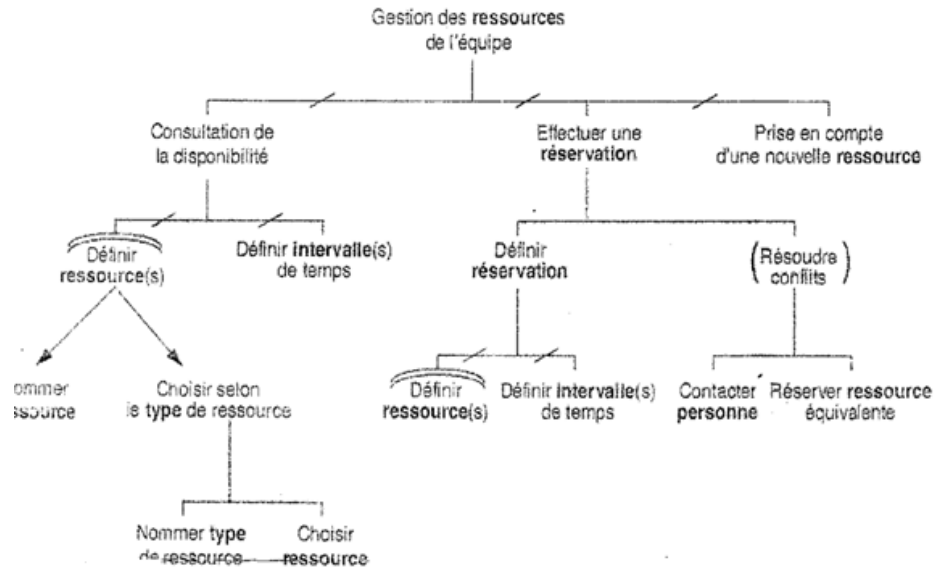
Gestion des ressources de l'équipe

Consultation de la disponibilité

Effectuer une réservation

Prise en compte d'une nouvelle ressource

Définir ressource(s)

Définir intervalle(s) de temps

Définir réservation

(Résoudre conflits)

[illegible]ommer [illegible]ssource

Choisir selon le type de ressource

Définir ressource(s)

Définir intervalle(s) de temps

Contacter personne

Réserver ressource équivalente

Nommer type de ressource

Choisir ressource